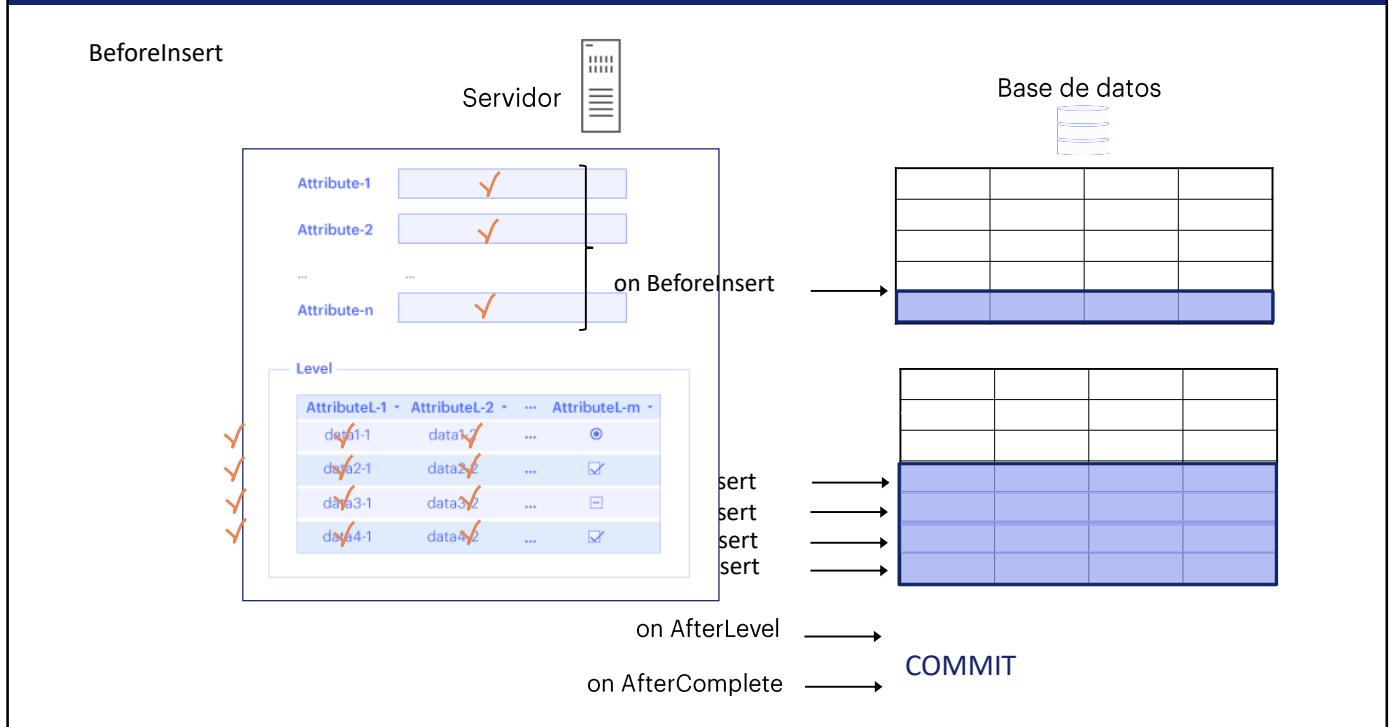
BeforeInsert

Servidor

Base de datos

Attribute-1

Attribute-2

...
...

Attribute-n

on BeforeInsert

Level

| AttributeL-1 | AttributeL-2 | ... | AttributeL-m |
|---|---|---|---|
| data1-1 | data1-2 | ... | |
| data2-1 | data2-2 | ... | |
| data3-1 | data3-2 | ... | |
| data4-1 | data4-2 | ... | |

sert
sert
sert
sert

on AfterLevel

COMMIT

on AfterComplete